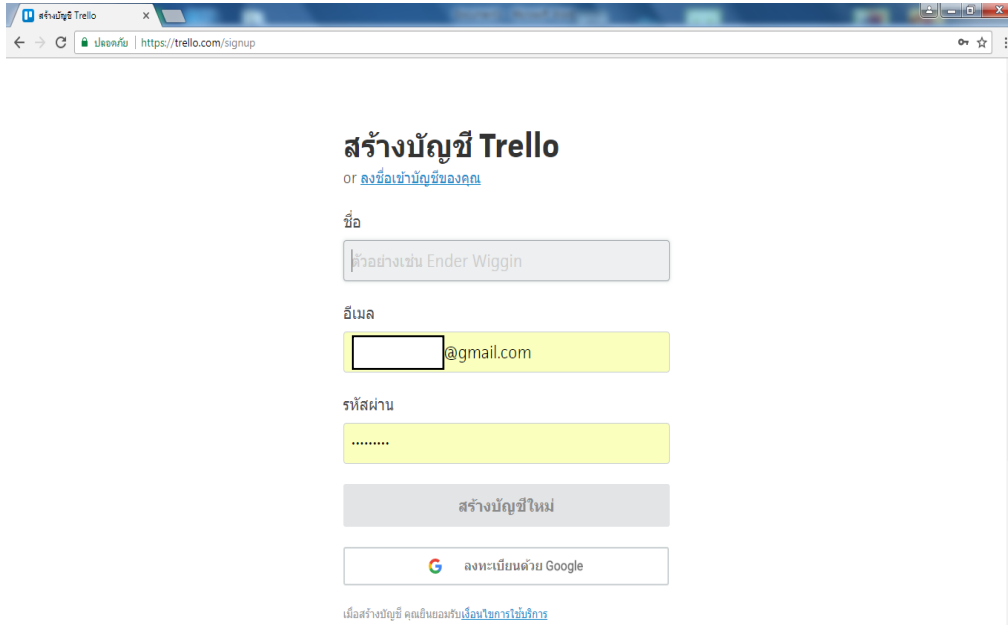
สร้างบัญชี Trello ×

ปลอดภัย | https://trello.com/signup

สร้างบัญชี Trello
or ลงชื่อเข้าบัญชีของคุณ

ชื่อ

ตัวอย่างเช่น Ender Wiggin

อีเมล

@gmail.com

รหัสผ่าน

•••••••••

สร้างบัญชีใหม่

ลงทะเบียนด้วย Google

เมื่อสร้างบัญชี คุณยินยอมรับเงื่อนไขการใช้บริการ